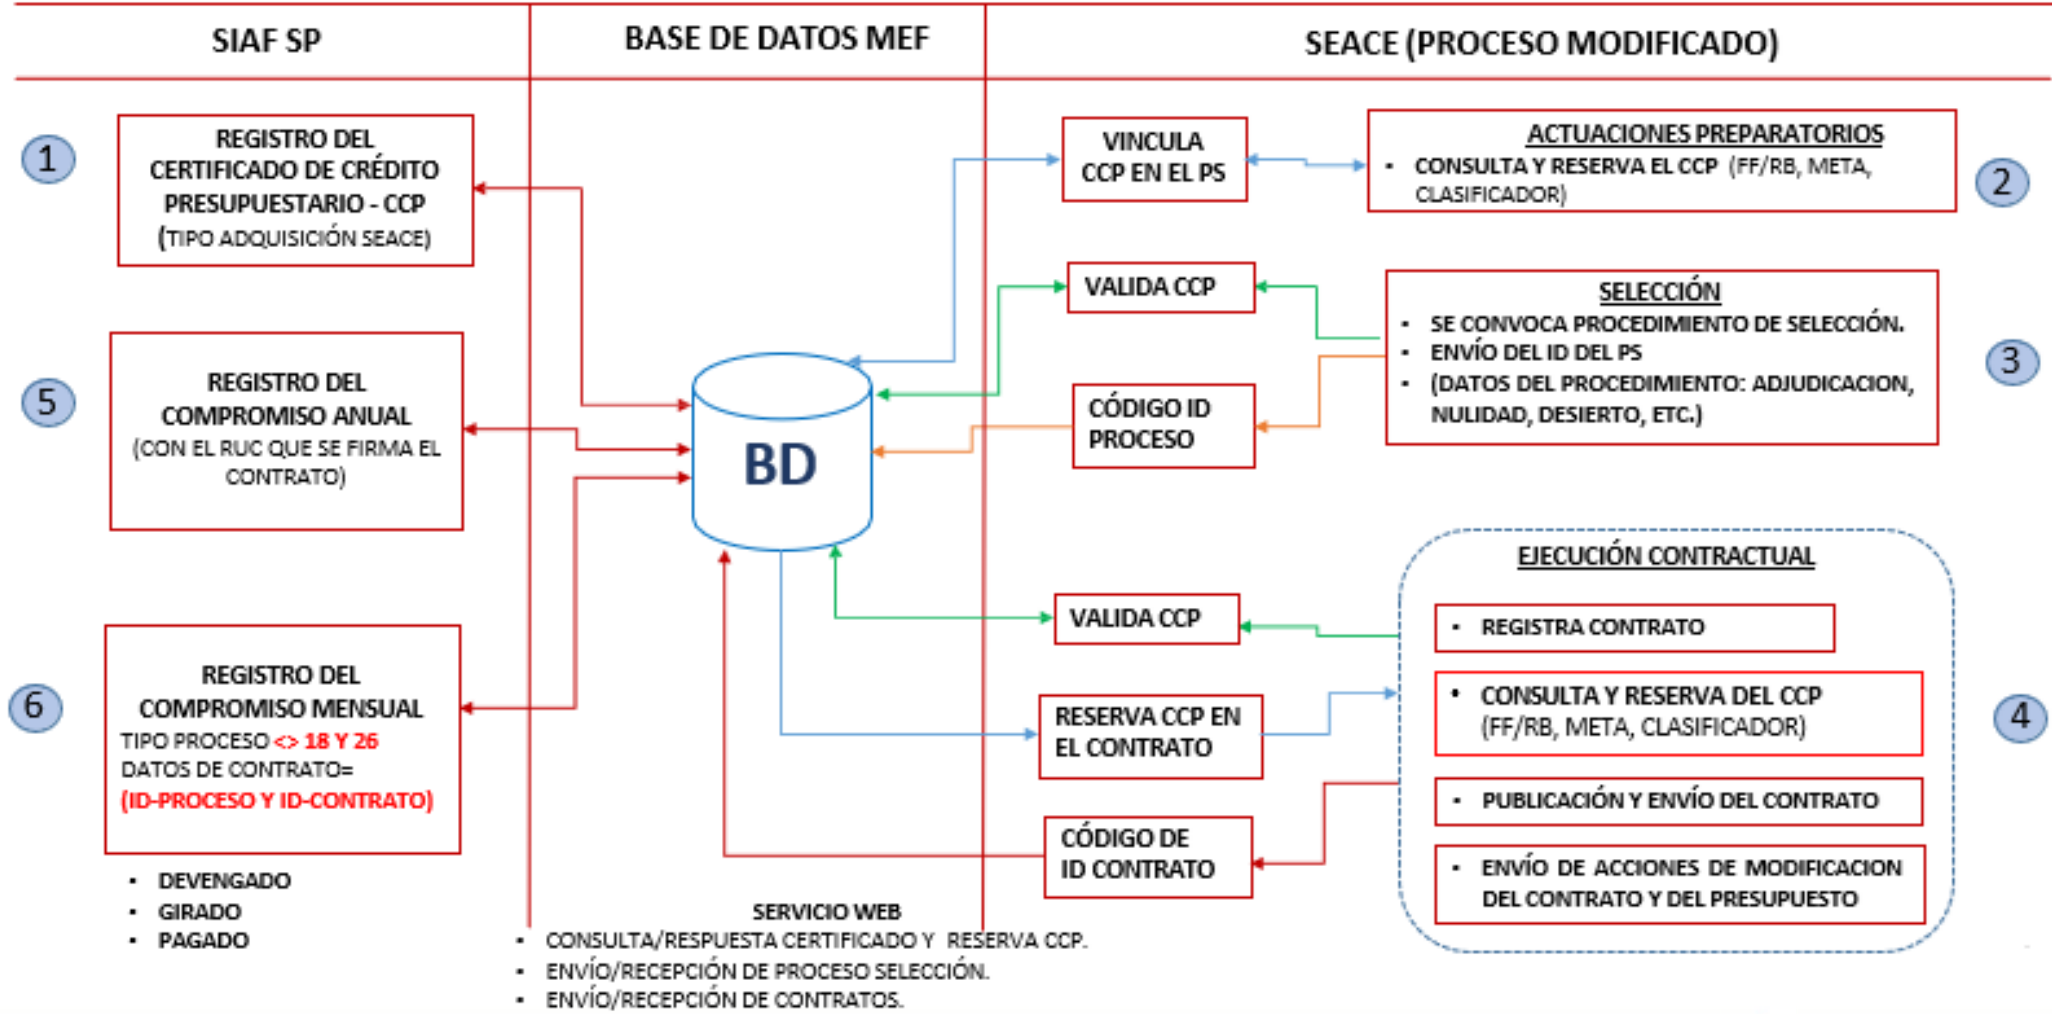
SIAF SP

BASE DE DATOS MEF

SEACE (PROCESO MODIFICADO)

1

REGISTRO DEL CERTIFICADO DE CRÉDITO PRESUPUESTARIO - CCP (TIPO ADQUISICIÓN SEACE)

VINCULA CCP EN EL PS

ACTUACIONES PREPARATORIOS
- CONSULTA Y RESERVA EL CCP (FF/RB, META, CLASIFICADOR)

2

VALIDA CCP

SELECCIÓN
- SE CONVOCA PROCEDIMIENTO DE SELECCIÓN.
- ENVÍO DEL ID DEL PS
- (DATOS DEL PROCEDIMIENTO: ADJUDICACION, NULIDAD, DESIERTO, ETC.)

3

5

REGISTRO DEL COMPROMISO ANUAL (CON EL RUC QUE SE FIRMA EL CONTRATO)

BD

CÓDIGO ID PROCESO

EJECUCIÓN CONTRACTUAL

VALIDA CCP

- REGISTRA CONTRATO

- CONSULTA Y RESERVA DEL CCP (FF/RB, META, CLASIFICADOR)

4

6

REGISTRO DEL COMPROMISO MENSUAL
TIPO PROCESO <> 18 Y 26
DATOS DE CONTRATO=
(ID-PROCESO Y ID-CONTRATO)

RESERVA CCP EN EL CONTRATO

- PUBLICACIÓN Y ENVÍO DEL CONTRATO

CÓDIGO DE ID CONTRATO

- ENVÍO DE ACCIONES DE MODIFICACION DEL CONTRATO Y DEL PRESUPUESTO

- DEVENGADO
- GIRADO
- PAGADO

SERVICIO WEB
- CONSULTA/RESPUESTA CERTIFICADO Y RESERVA CCP.
- ENVÍO/RECEPCIÓN DE PROCESO SELECCIÓN.
- ENVÍO/RECEPCIÓN DE CONTRATOS.